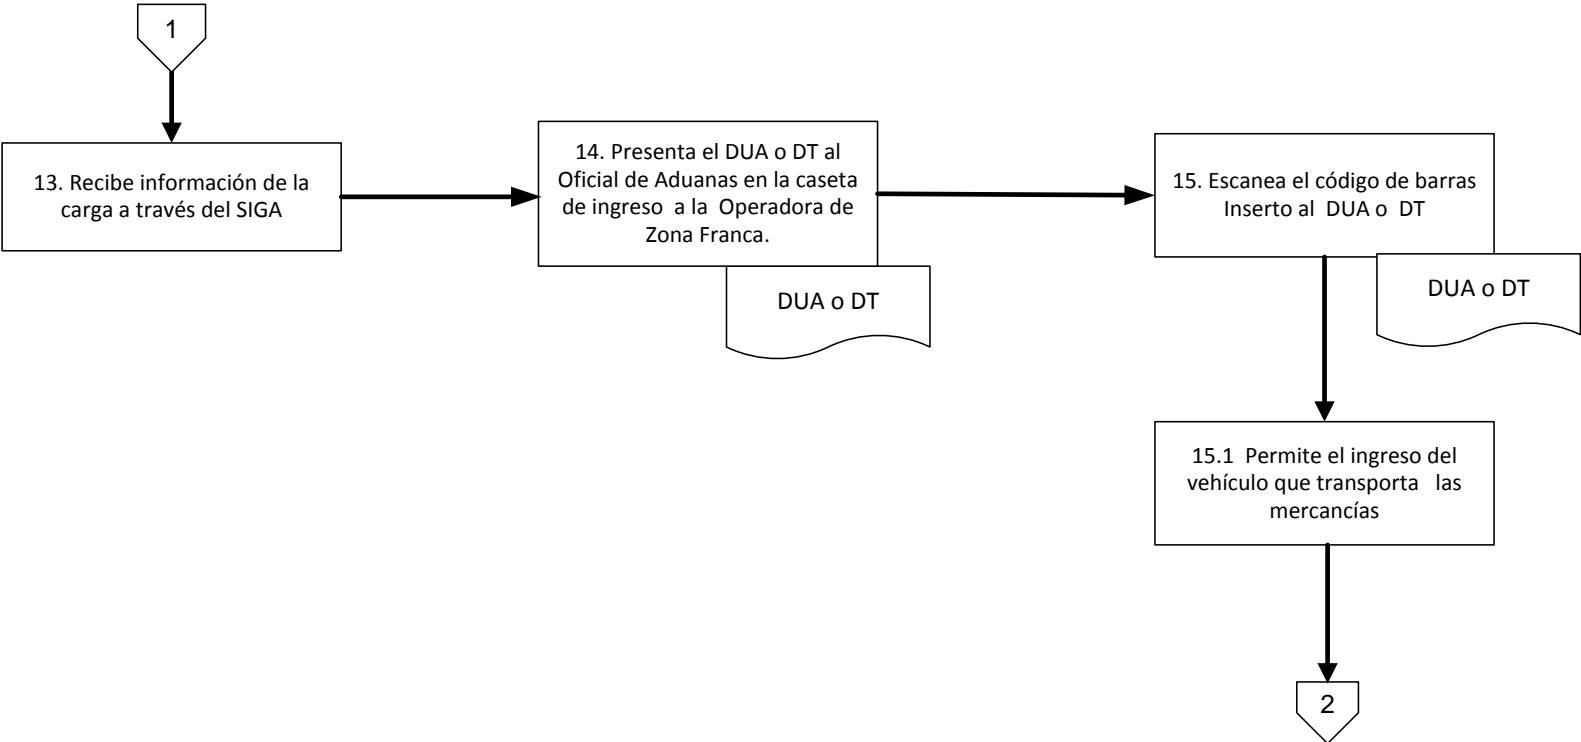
1

13. Recibe información de la carga a través del SIGA

14. Presenta el DUA o DT al Oficial de Aduanas en la caseta de ingreso a la Operadora de Zona Franca.

DUA o DT

15. Escanea el código de barras Inserto al DUA o DT

DUA o DT

15.1 Permite el ingreso del vehículo que transporta las mercancías

2